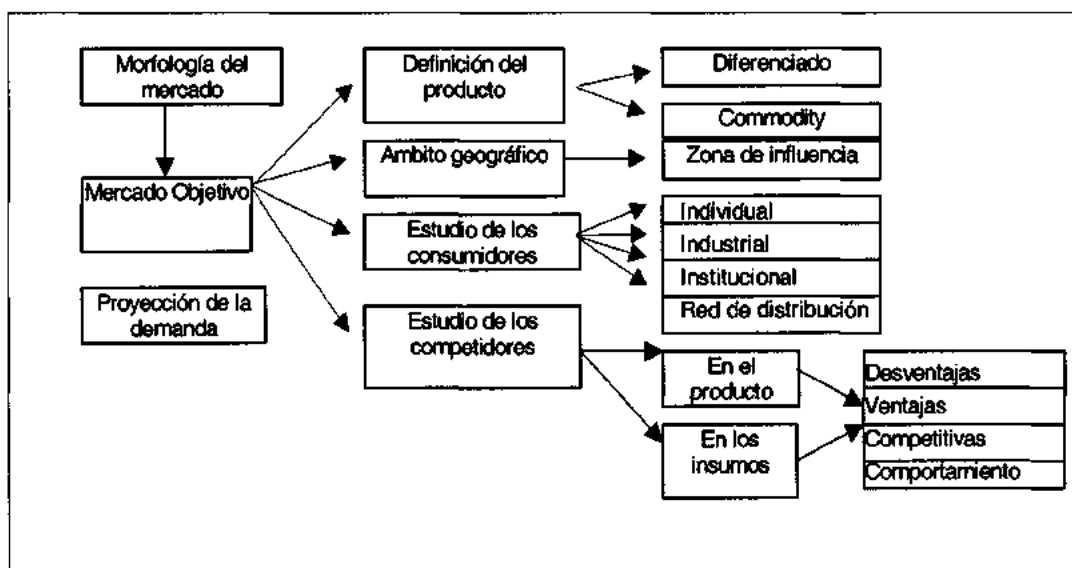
Morfología del mercado

Mercado Objetivo

Proyección de la demanda

Definición del producto

Ambito geográfico

Estudio de los consumidores

Estudio de los competidores

Diferenciado

Commodity

Zona de influencia

Individual

Industrial

Institucional

Red de distribución

En el producto

En los insumos

Desventajas

Ventajas

Competitivas

Comportamiento